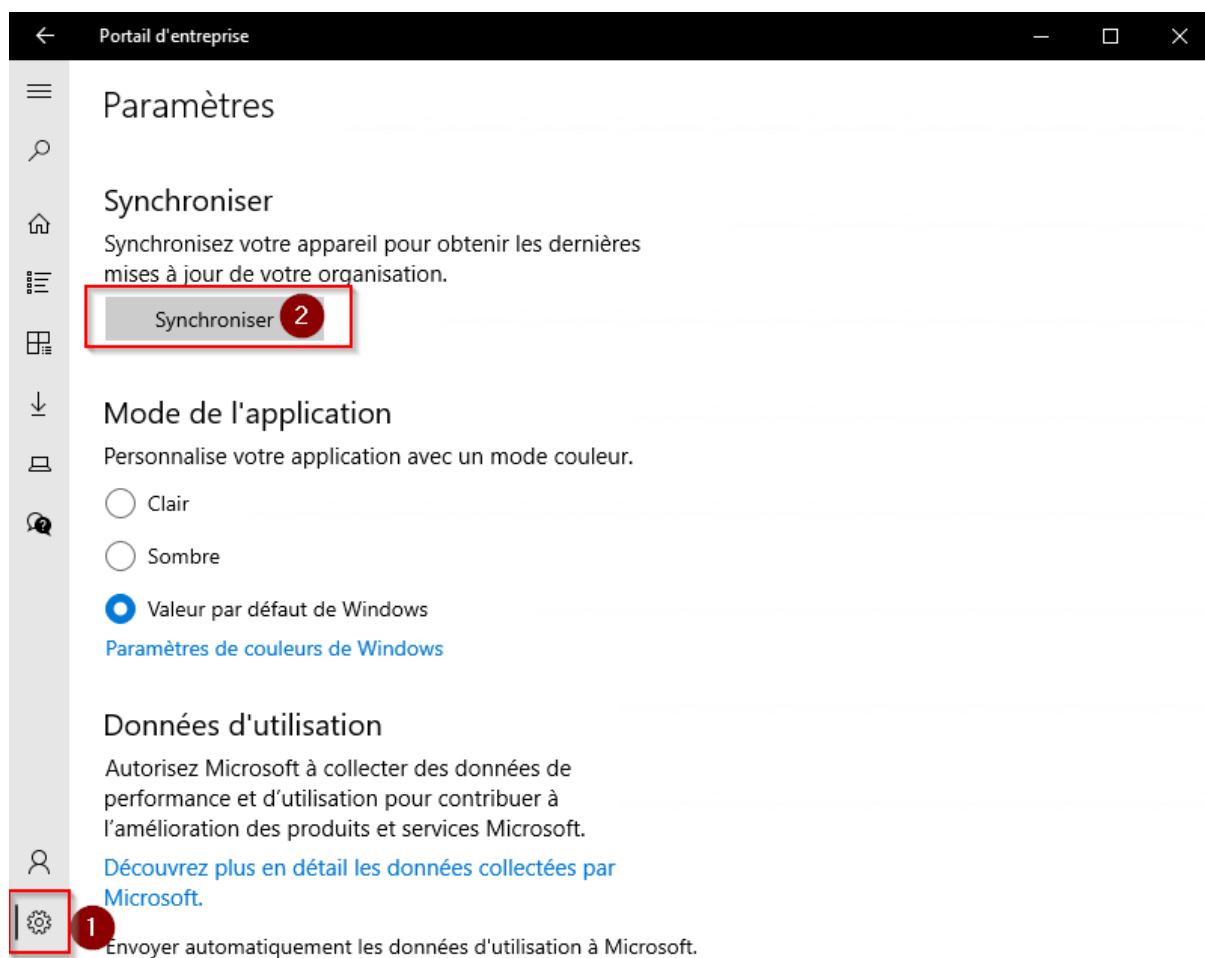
Portail d'entreprise

Paramètres

Synchroniser

Synchronisez votre appareil pour obtenir les dernières mises à jour de votre organisation.

Synchroniser

2

Mode de l'application

Personnalise votre application avec un mode couleur.

Clair

Sombre

Valeur par défaut de Windows

Paramètres de couleurs de Windows

Données d'utilisation

Autorisez Microsoft à collecter des données de performance et d'utilisation pour contribuer à l'amélioration des produits et services Microsoft.

Découvrez plus en détail les données collectées par Microsoft.

1

Envoyer automatiquement les données d'utilisation à Microsoft.